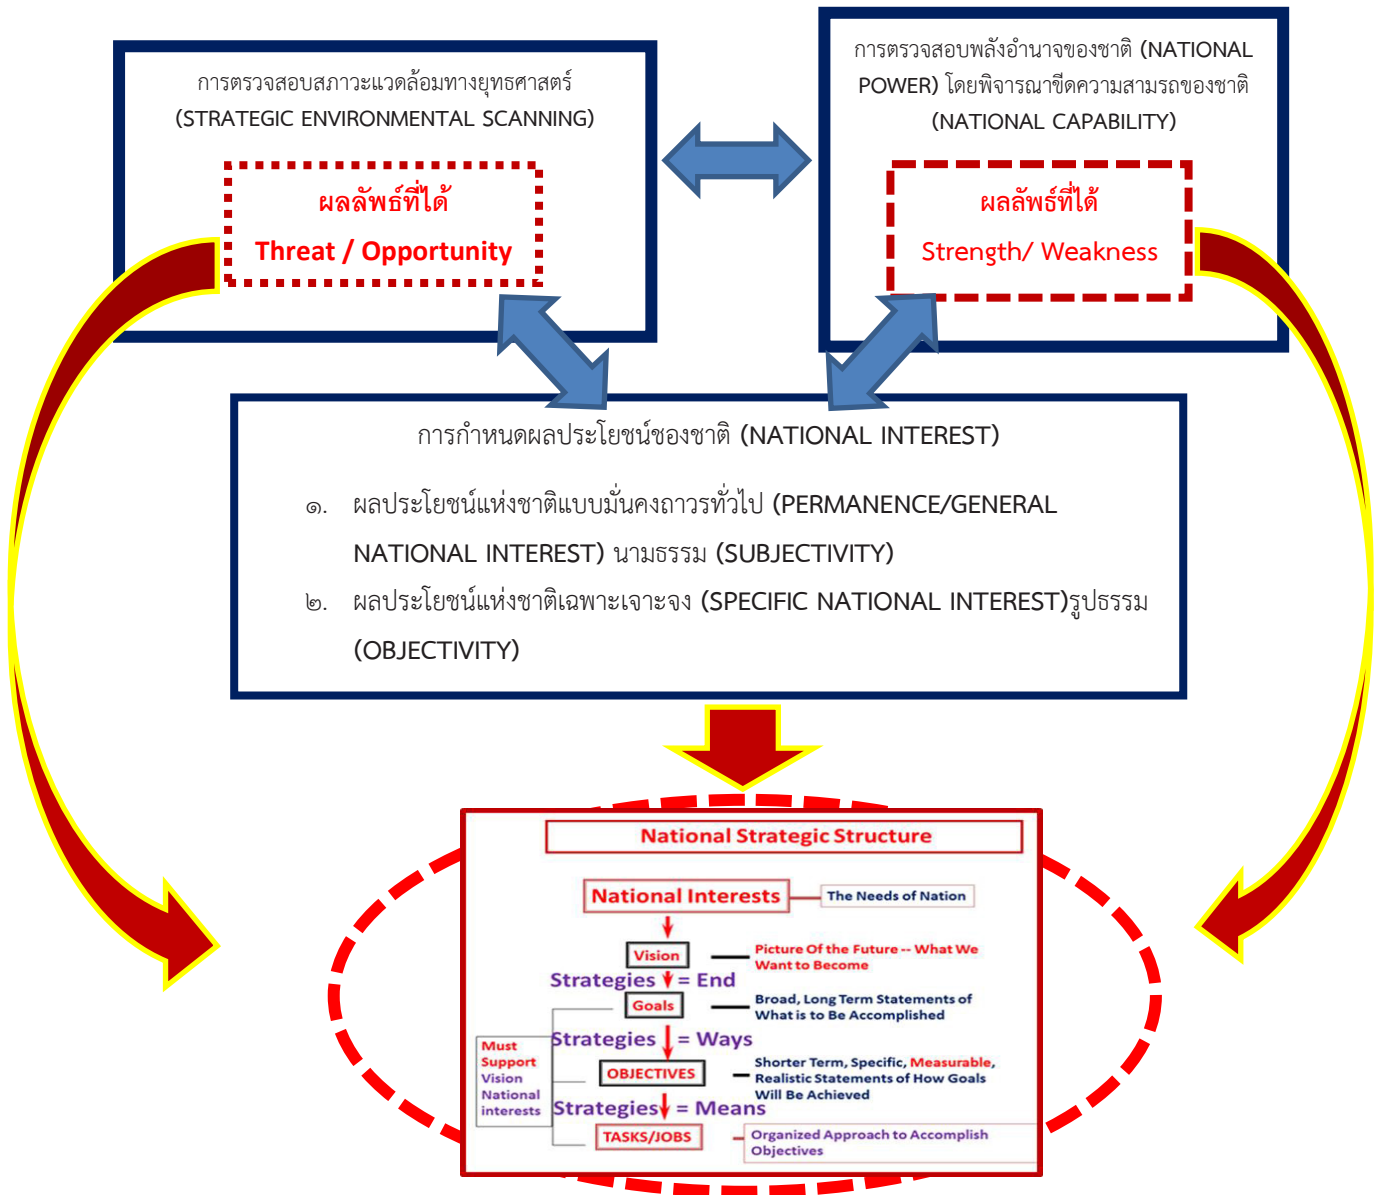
การตรวจสอบสภาวะแวดล้อมทางยุทธศาสตร์ (STRATEGIC ENVIRONMENTAL SCANNING)

ผลลัพธ์ที่ได้
Threat / Opportunity

การตรวจสอบพลังอำนาจของชาติ (NATIONAL POWER) โดยพิจารณาขีดความสามารถของชาติ (NATIONAL CAPABILITY)

ผลลัพธ์ที่ได้
Strength/ Weakness

การกำหนดผลประโยชน์ของชาติ (NATIONAL INTEREST)

๑. ผลประโยชน์แห่งชาติแบบมั่นคงถาวรทั่วไป (PERMANENCE/GENERAL NATIONAL INTEREST) นามธรรม (SUBJECTIVITY)
๒. ผลประโยชน์แห่งชาติเฉพาะเจาะจง (SPECIFIC NATIONAL INTEREST)รูปธรรม (OBJECTIVITY)

National Strategic Structure

National Interests — The Needs of Nation

Vision — Picture Of the Future -- What We Want to Become

Strategies = End

Goals — Broad, Long Term Statements of What is to Be Accomplished

Strategies = Ways

Must Support Vision National interests

OBJECTIVES — Shorter Term, Specific, Measurable, Realistic Statements of How Goals Will Be Achieved

Strategies = Means

TASKS/JOBS — Organized Approach to Accomplish Objectives